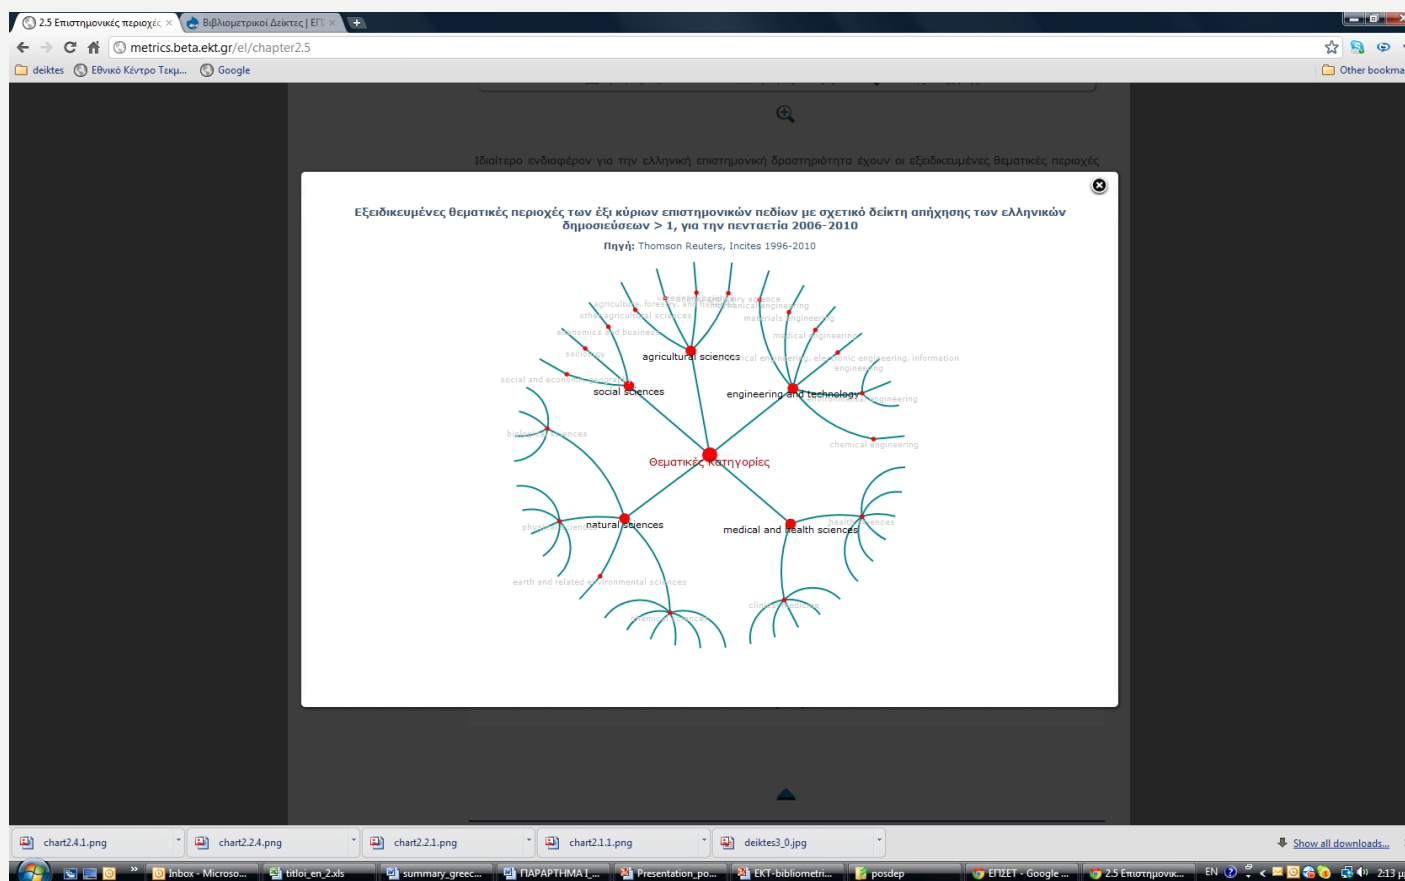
2.5 Επιστημονικές περιοχές ×
Βιβλιομετρικοί Δείκτες | ΕΓ ×
metrics.beta.ekt.gr/el/chapter2.5
deiktes
Εθνικό Κέντρο Τεκμ...
Google
Other bookma

Ιδιαίτερο ενδιαφέρον για την ελληνική επιστημονική δραστηριότητα έχουν οι εξειδικευμένες θεματικές περιοχές

Εξειδικευμένες θεματικές περιοχές των έξι κύριων επιστημονικών πεδίων με σχετικό δείκτη απήχησης των ελληνικών δημοσιεύσεων > 1, για την πενταετία 2006-2010

Πηγή: Thomson Reuters, Incites 1996-2010

agricultural sciences
social sciences
engineering and technology
Θεματικές Κατηγορίες
natural sciences
medical and health sciences
agriculture, forestry, and fisheries
veterinary science
animal and dairy science
other agricultural sciences
mechanical engineering
materials engineering
medical engineering
economics and business
sociology
social and economic geography
electrical engineering, electronic engineering, information engineering
engineering
environmental engineering
chemical engineering
biological sciences
physical sciences
earth and related environmental sciences
chemical sciences
health sciences
clinical medicine

chart2.4.1.png
chart2.2.4.png
chart2.2.1.png
chart2.1.1.png
deiktes3_0.jpg
Show all downloads...
Inbox - Microso...
titloi_en_2.xls
summary_greec...
ΠΑΡΑΡΤΗΜΑ Ι_...
Presentation_po...
EKT-bibliometri...
posdep
ΕΠΣΕΤ - Google ...
2.5 Επιστημονικ...
EN
2:13 μ